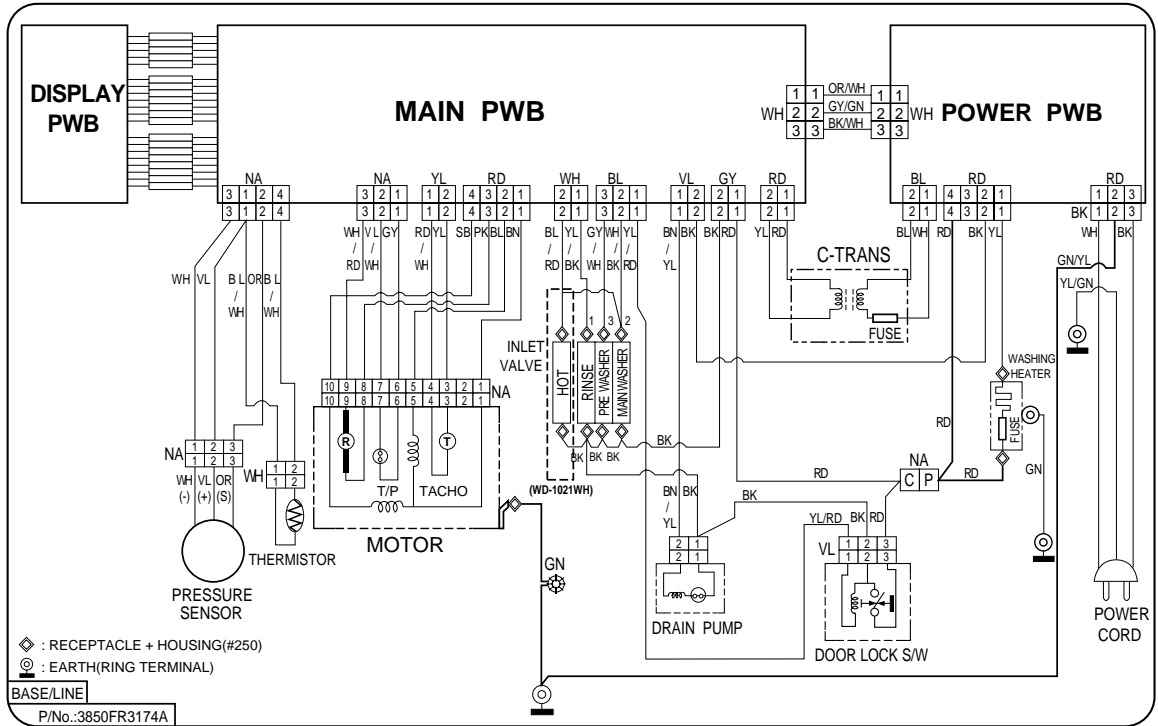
DISPLAY PWB

MAIN PWB

POWER PWB

OR/WH
GY/GN
BK/WH
WH 1 2 3
1 2 3 WH
1 2 3
1 2 3

NA
3 1 2 4
3 1 2 4

NA
3 2 1
3 2 1

YL
1 2
1 2

RD
4 3 2 1
4 3 2 1

WH
2 1
2 1

BL
3 2 1
3 2 1

VL
1 2
1 2

GY
2 1
2 1

RD
2 1
2 1

BL
2 1
2 1

RD
4 3 2 1
4 3 2 1

RD
1 2 3
BK 1 2 3

WH VL
B L / WH
OR
B L / WH

WH / RD
V L / WH
GY
RD
YL / WH
SB PK BL BN

BL / RD
YL / BK
GY / WH
WH / BK
YL / RD

BN / YL
BK
BK RD
YL RD
BL WH
BK YL
WH BK

C-TRANS
FUSE

GN/YL
YL/GN

INLET VALVE
1 3 2
HOT
RINSE
PRE WASHER
MAIN WASHER
(WD-1021WH)

WASHING HEATER
FUSE

10 9 8 7 6 5 4 3 2 1
10 9 8 7 6 5 4 3 2 1 NA
R
T
T/P
TACHO
MOTOR

NA 1 2 3
1 2 3
WH VL OR
(-) (+) (S)
PRESSURE SENSOR

WH 1 2
1 2
THERMISTOR

BK
BK BK BK
RD
RD
NA
C P
RD
GN

BN / YL
BK
BK
2 1
2 1
DRAIN PUMP

YL/RD BK RD
VL 1 2 3
1 2 3
DOOR LOCK S/W

GN

POWER CORD

◇ : RECEPTACLE + HOUSING(#250)
◎ : EARTH(RING TERMINAL)

BASE/LINE
P/No.:3850FR3174A